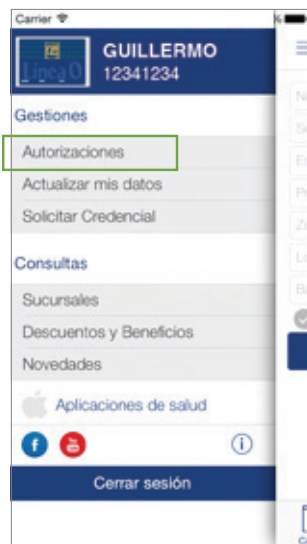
Carrier

Línea 0

GUILLERMO
12341234

Gestiones

Autorizaciones

Actualizar mis datos

Solicitar Credencial

Consultas

Sucursales

Descuentos y Beneficios

Novedades

Aplicaciones de salud

Cerrar sesión

N

S

E

P

Z

L

B